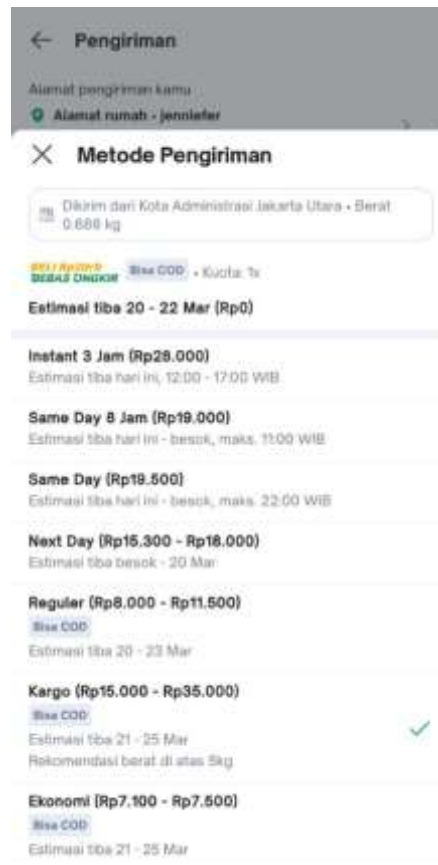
← Pengiriman

Alamat pengiriman kamu
Alamat rumah - jenniefer

× Metode Pengiriman

Dikirim dari Kota Administrasi Jakarta Utara • Berat 0.688 kg

BELI RAJIN BEBAS ONGKIR Bisa COD • Kuota: 1x

Estimasi tiba 20 - 22 Mar (Rp0)

Instant 3 Jam (Rp28.000)
Estimasi tiba hari ini, 12:00 - 17:00 WIB

Same Day 8 Jam (Rp19.000)
Estimasi tiba hari ini - besok, maks. 11:00 WIB

Same Day (Rp19.500)
Estimasi tiba hari ini - besok, maks. 22:00 WIB

Next Day (Rp15.300 - Rp18.000)
Estimasi tiba besok - 20 Mar

Reguler (Rp8.000 - Rp11.500)
Bisa COD
Estimasi tiba 20 - 23 Mar

Kargo (Rp15.000 - Rp35.000)
Bisa COD
Estimasi tiba 21 - 25 Mar
Rekomendasi berat di atas 5kg

Ekonomi (Rp7.100 - Rp7.500)
Bisa COD
Estimasi tiba 21 - 25 Mar